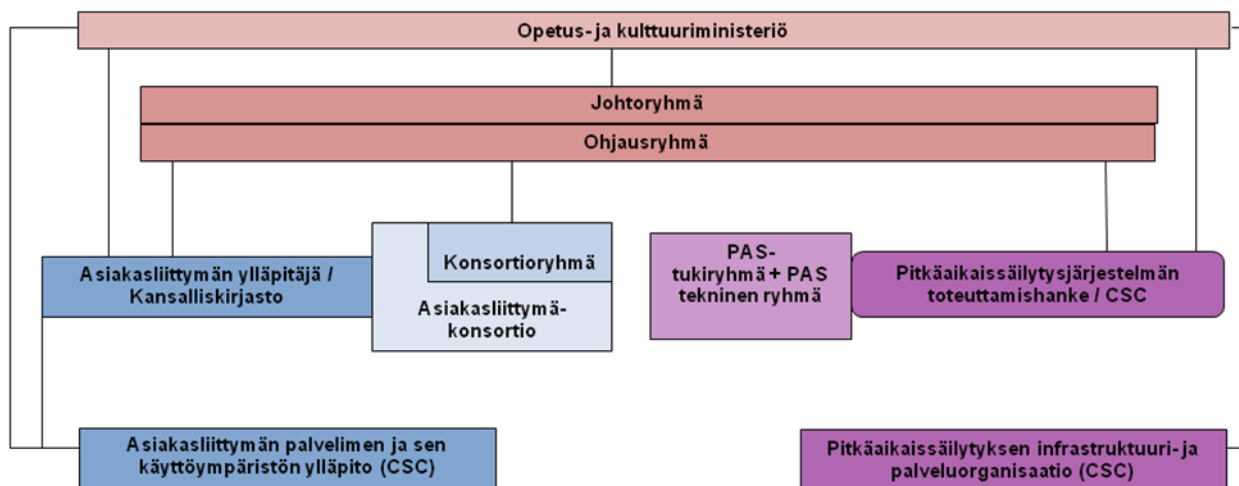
Opetus- ja kulttuuriministeriö

Johtoryhmä

Ohjausryhmä

Asiakasliittymän ylläpitäjä / Kansalliskirjasto

Konsortioryhmä

Asiakasliittymä-konsortio

PAS-tukiryhmä + PAS tekninen ryhmä

Pitkäaikaissäilytysjärjestelmän toteuttamishanke / CSC

Asiakasliittymän palvelimen ja sen käyttöympäristön ylläpito (CSC)

Pitkäaikaissäilytyksen infrastruktuuri- ja palveluorganisaatio (CSC)